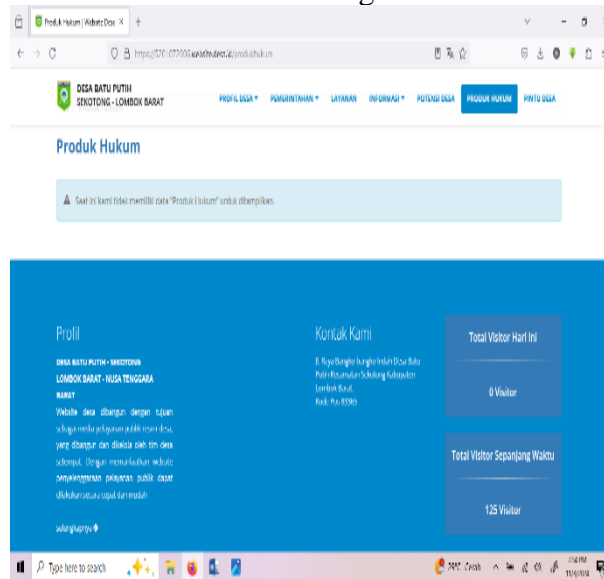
Produk Hukum | Website Desa ×
https://5201072006.websitedesa.id/produkhukum

DESA BATU PUTIH
SEKOTONG - LOMBOK BARAT

PROFIL DESA ▾ PEMERINTAHAN ▾ LAYANAN INFORMASI ▾ POTENSI DESA PRODUK HUKUM PINTU DESA

Produk Hukum

Saat ini kami tidak memiliki data "Produk Hukum" untuk ditampilkan.

Profil

DESA BATU PUTIH - SEKOTONG
LOMBOK BARAT - NUSA TENGGARA BARAT

Website desa dibangun dengan tujuan sebagai media pelayanan publik resmi desa, yang dibangun dan dikelola oleh tim desa setempat. Dengan memanfaatkan website penyelenggaraan pelayanan publik dapat dilakukan secara cepat dan mudah.

selengkapnya

Kontak Kami

Jl. Raya Bangko-bangko Induk Desa Batu Putih Kecamatan Sekotong Kabupaten Lombok Barat.
Kode Pos 83365

Total Visitor Hari Ini

0 Visitor

Total Visitor Sepanjang Waktu

125 Visitor

Type here to search